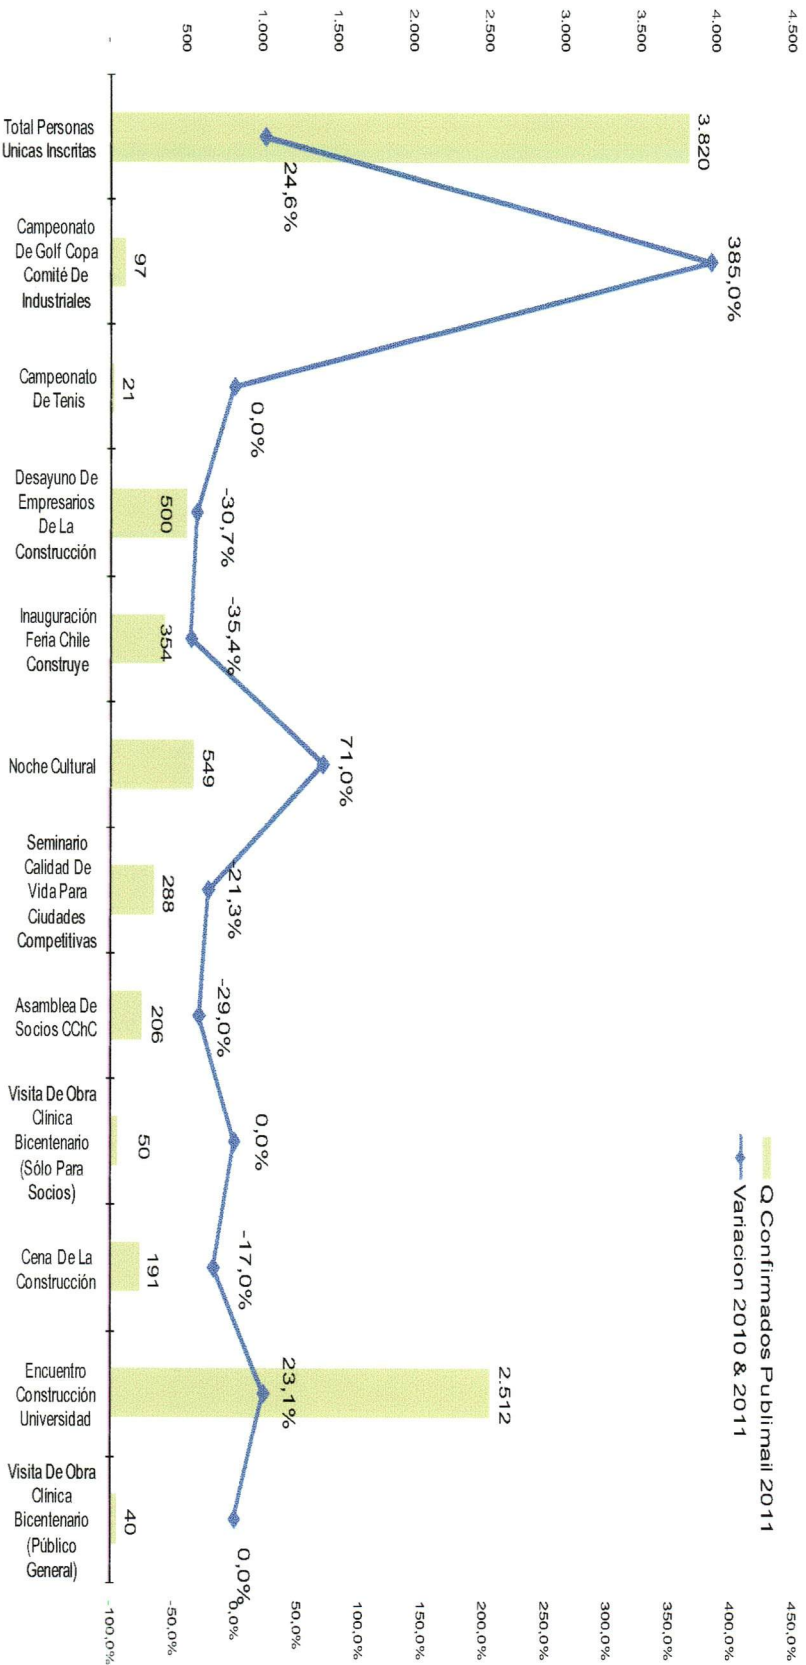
4.500
4.000
3.500
3.000
2.500
2.000
1.500
1.000
500
-

Q Confirmados Publimail 2011
Variacion 2010 & 2011

Total Personas Unicas Inscritas
3.820
24,6%

Campeonato De Golf Copa Comité De Industriales
97
385,0%

Campeonato De Tenis
21
0,0%

Desayuno De Empresarios De La Construcción
500
-30,7%

Inauguración Feria Chile Construye
354
-35,4%

Noche Cultural
549
71,0%

Seminario Calidad De Vida Para Ciudades Competitivas
288
-21,3%

Asamblea De Socios CChC
206
-29,0%

Visita De Obra Clínica Bicentenario (Sólo Para Socios)
50
0,0%

Cena De La Construcción
191
-17,0%

Encuentro Construcción Universidad
2.512
23,1%

Visita De Obra Clínica Bicentenario (Público General)
40
0,0%

450,0%
400,0%
350,0%
300,0%
250,0%
200,0%
150,0%
100,0%
50,0%
0,0%
-50,0%
-100,0%